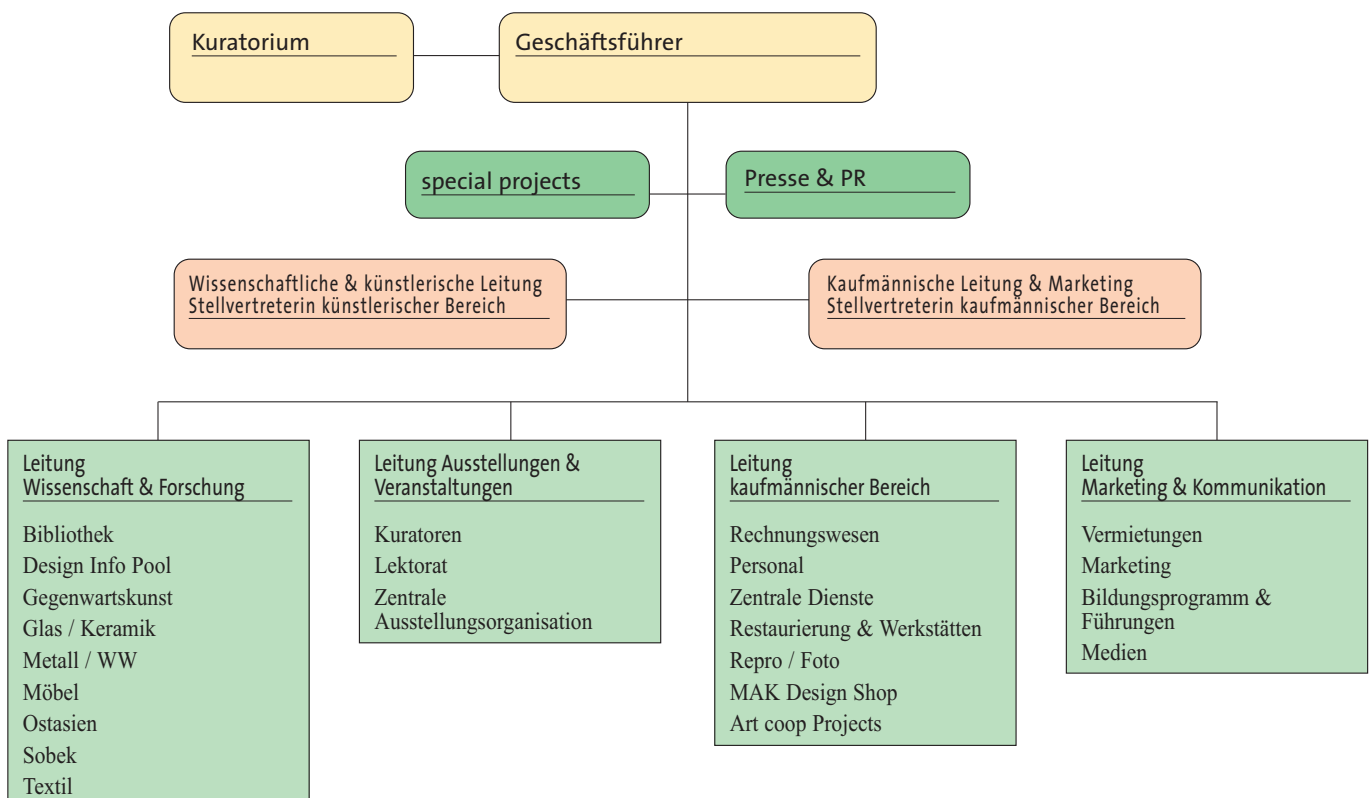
Kuratorium

Geschäftsführer

special projects

Presse & PR

Wissenschaftliche & künstlerische Leitung
Stellvertreterin künstlerischer Bereich

Kaufmännische Leitung & Marketing
Stellvertreterin kaufmännischer Bereich

Leitung
Wissenschaft & Forschung

Bibliothek
Design Info Pool
Gegenwartskunst
Glas / Keramik
Metall / WW
Möbel
Ostasien
Sobek
Textil

Leitung Ausstellungen & Veranstaltungen

Kuratoren
Lektorat
Zentrale Ausstellungsorganisation

Leitung
kaufmännischer Bereich

Rechnungswesen
Personal
Zentrale Dienste
Restaurierung & Werkstätten
Repro / Foto
MAK Design Shop
Art coop Projects

Leitung
Marketing & Kommunikation

Vermietungen
Marketing
Bildungsprogramm & Führungen
Medien